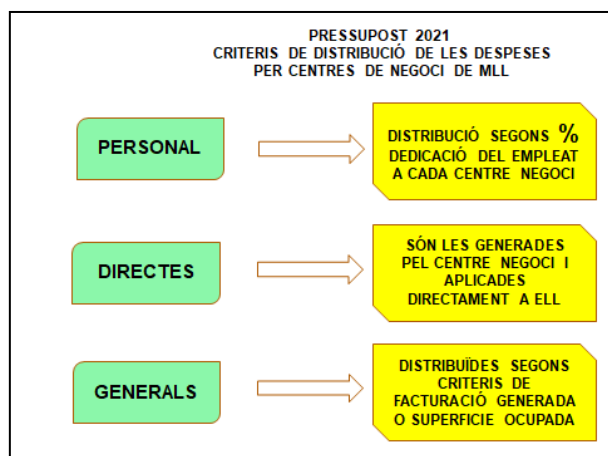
PRESSUPOST 2021
CRITERIS DE DISTRIBUCIÓ DE LES DESPESES
PER CENTRES DE NEGOCI DE MLL

PERSONAL

DISTRIBUCIÓ SEGONS %
DEDICACIÓ DEL EMPLEAT
A CADA CENTRE NEGOCI

DIRECTES

SÓN LES GENERADES
PEL CENTRE NEGOCI I
APLICADES
DIRECTAMENT A ELL

GENERALS

DISTRIBUÏDES SEGONS
CRITERIS DE
FACTURACIÓ GENERADA
O SUPERFICIE OCUPADA